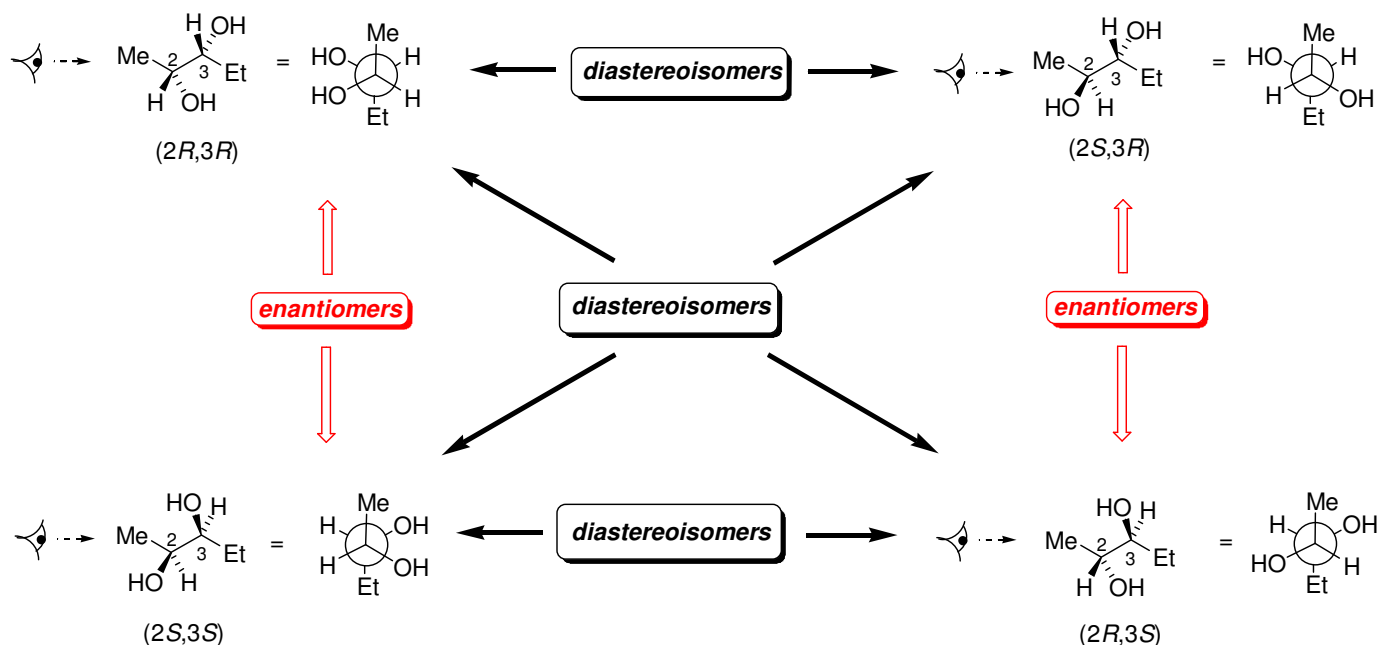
H OH
Me 2 3 Et
H OH
= HO Me H
HO H
Et
(2$R$,3$R$)

diastereoisomers

H OH
Me 2 3 Et
HO H
= HO Me H
H OH
Et
(2$S$,3$R$)

enantiomers

diastereoisomers

enantiomers

HO H
Me 2 3 Et
HO H
= H Me OH
H OH
Et
(2$S$,3$S$)

diastereoisomers

HO H
Me 2 3 Et
H OH
= H Me OH
HO H
Et
(2$R$,3$S$)